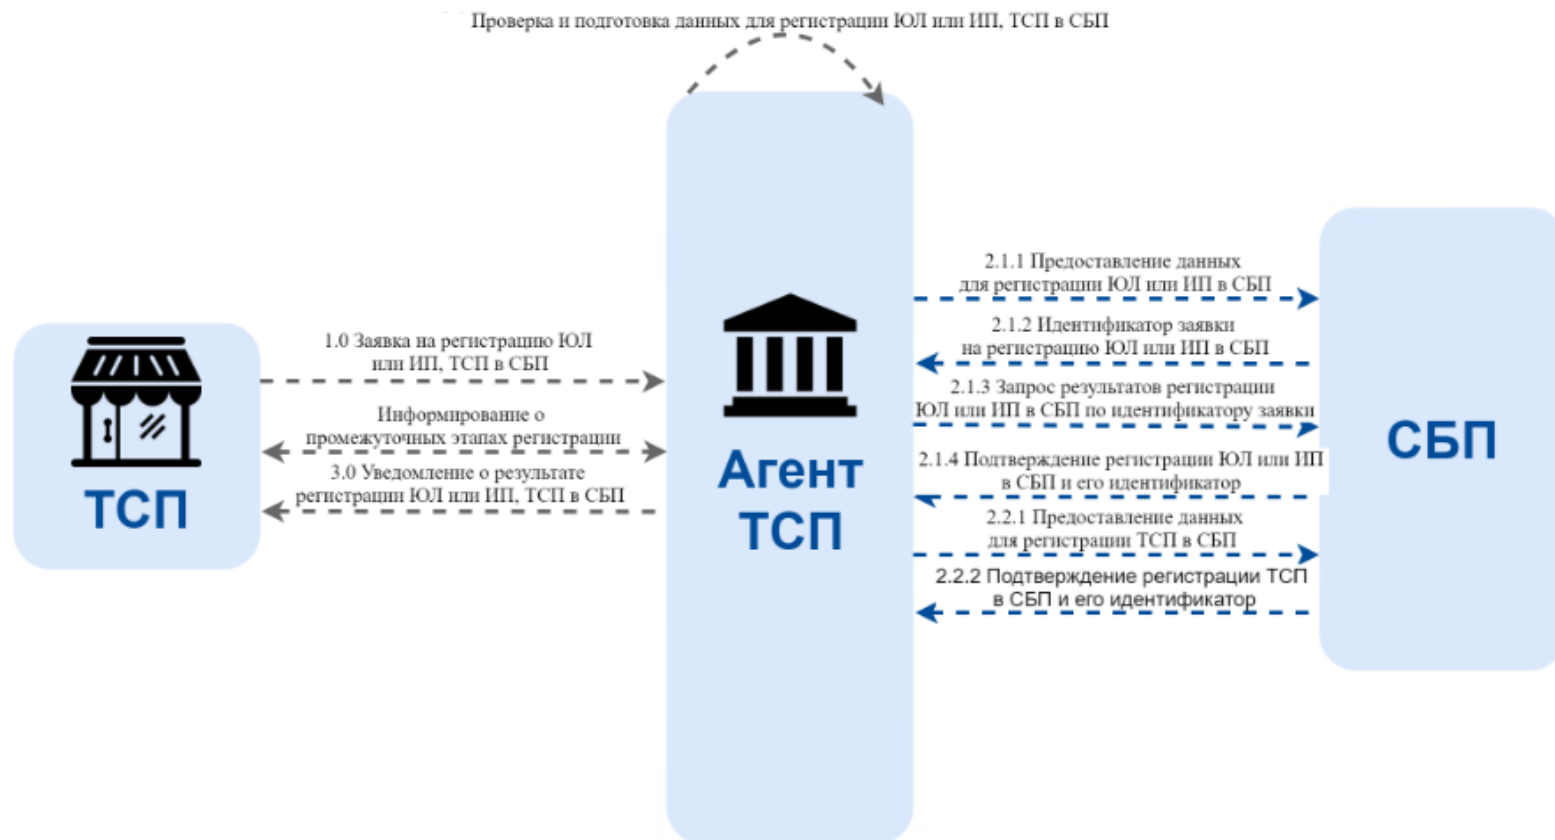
Проверка и подготовка данных для регистрации ЮЛ или ИП, ТСП в СБП

ТСП

1.0 Заявка на регистрацию ЮЛ или ИП, ТСП в СБП

Информирование о промежуточных этапах регистрации

3.0 Уведомление о результате регистрации ЮЛ или ИП, ТСП в СБП

Агент ТСП

2.1.1 Предоставление данных для регистрации ЮЛ или ИП в СБП

2.1.2 Идентификатор заявки на регистрацию ЮЛ или ИП в СБП

2.1.3 Запрос результатов регистрации ЮЛ или ИП в СБП по идентификатору заявки

2.1.4 Подтверждение регистрации ЮЛ или ИП в СБП и его идентификатор

2.2.1 Предоставление данных для регистрации ТСП в СБП

2.2.2 Подтверждение регистрации ТСП в СБП и его идентификатор

СБП